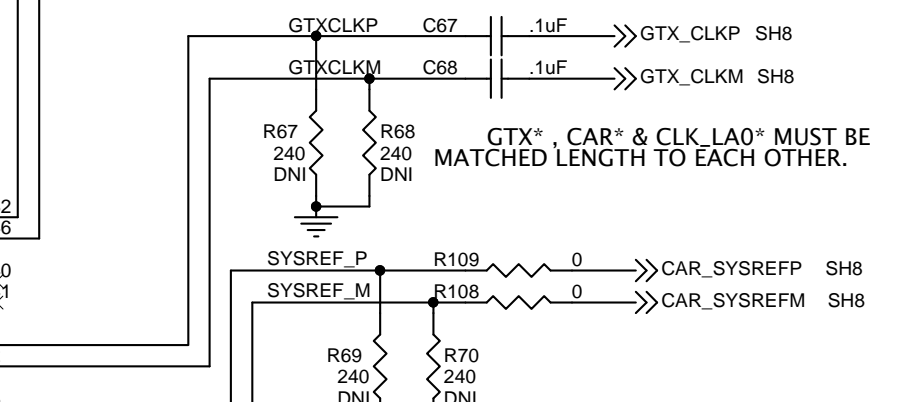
GTXCLKP C67 .1uF GTX_CLKP SH8
GTXCLKM C68 .1uF GTX_CLKM SH8

R67 240 DNI
R68 240 DNI

GTX* , CAR* & CLK_LA0* MUST BE MATCHED LENGTH TO EACH OTHER.

2
6
0
1

SYSREF_P R109 0 CAR_SYSREFP SH8
SYSREF_M R108 0 CAR_SYSREFM SH8

R69 240 DNI
R70 240 DNI